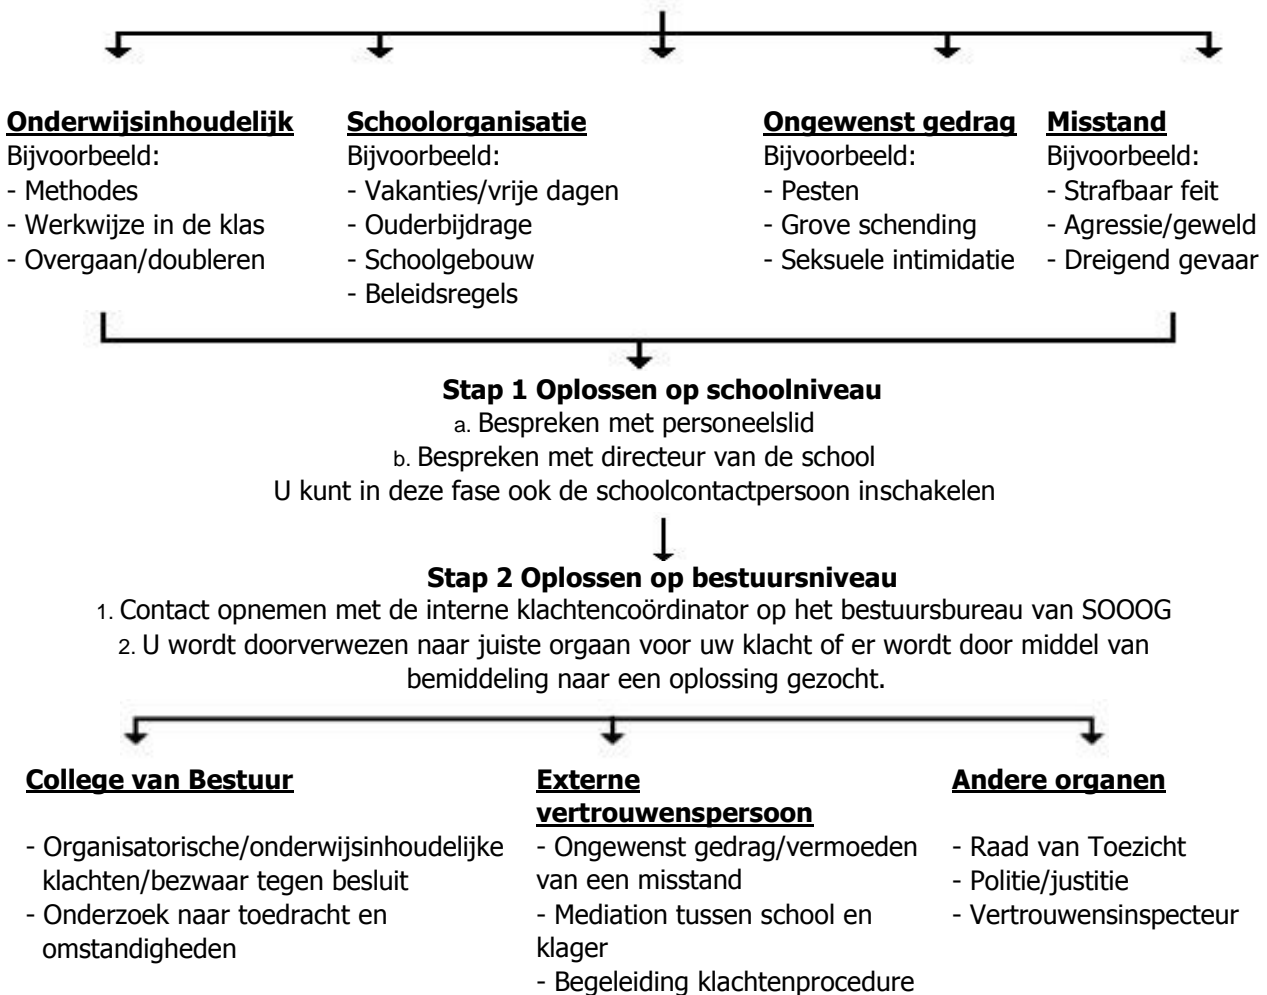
**Onderwijsinhoudelijk**
Bijvoorbeeld:
- Methodes
- Werkwijze in de klas
- Overgaan/doubleren

**Schoolorganisatie**
Bijvoorbeeld:
- Vakanties/vrije dagen
- Ouderbijdrage
- Schoolgebouw
- Beleidsregels

**Ongewenst gedrag**
Bijvoorbeeld:
- Pesten
- Grove schending
- Seksuele intimidatie

**Misstand**
Bijvoorbeeld:
- Strafbaar feit
- Agressie/geweld
- Dreigend gevaar

**Stap 1 Oplossen op schoolniveau**
a. Bespreken met personeelslid
b. Bespreken met directeur van de school
U kunt in deze fase ook de schoolcontactpersoon inschakelen

**Stap 2 Oplossen op bestuursniveau**
1. Contact opnemen met de interne klachtencoördinator op het bestuursbureau van SOOOG
2. U wordt doorverwezen naar juiste orgaan voor uw klacht of er wordt door middel van bemiddeling naar een oplossing gezocht.

**College van Bestuur**
- Organisatorische/onderwijsinhoudelijke klachten/bezwaar tegen besluit
- Onderzoek naar toedracht en omstandigheden

**Externe vertrouwenspersoon**
- Ongewenst gedrag/vermoeden van een misstand
- Mediation tussen school en klager
- Begeleiding klachtenprocedure

**Andere organen**
- Raad van Toezicht
- Politie/justitie
- Vertrouwensinspecteur